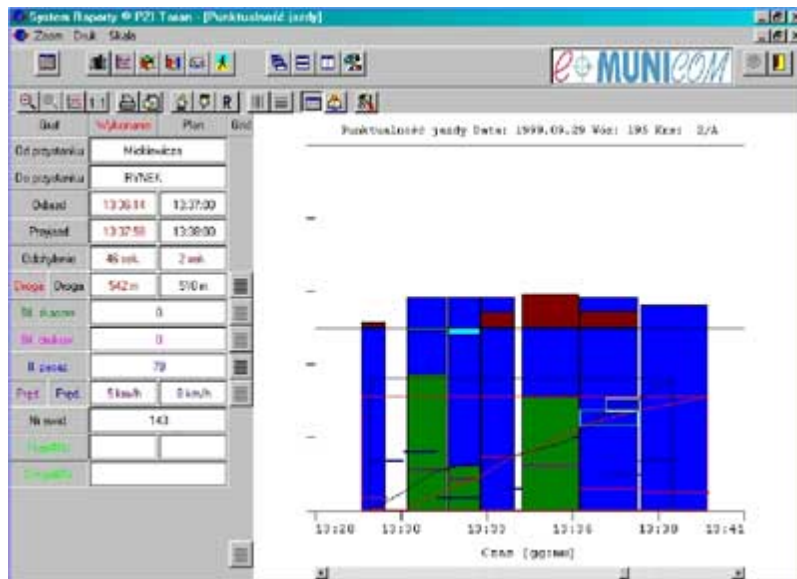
System Raporty © PZI Taran - [Punktualność jazdy]
Zoom Druk Skala
MUNICOM
Gdzie Wykonanie Plan
Od przystanku Mickiewicza
Do przystanku RYNEK
Odjazd 13:36:14 13:37:00
Przyjazd 13:37:50 13:38:00
Odchylenie 46 sek. 2 sek.
Droga Droga 542 m 510 m
Bil. skasow. 0
Bil. sbskasow. 0
Il pasaż. 79
Pręd. Pręd. 5 km/h 0 km/h
Nr kursu 143
Punktualność jazdy Data: 1999.09.29 Wóz: 195 Kurs: 2/A
13:28 13:30 13:33 13:36 13:38 13:41
Czas [gg:mm]